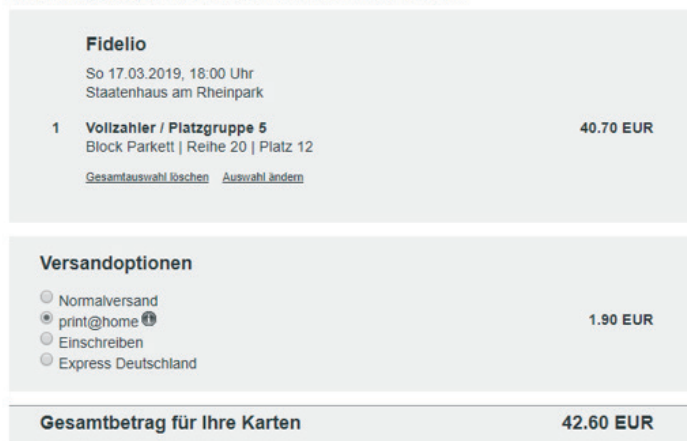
Fidelio

So 17.03.2019, 18:00 Uhr
Staatenhaus am Rheinpark

1 Vollzahler / Platzgruppe 5
Block Parkett | Reihe 20 | Platz 12

40.70 EUR

Gesamtauswahl löschen Auswahl ändern

Versandoptionen

Normalversand
print@home
Einschreiben
Express Deutschland

1.90 EUR

Gesamtbetrag für Ihre Karten

42.60 EUR